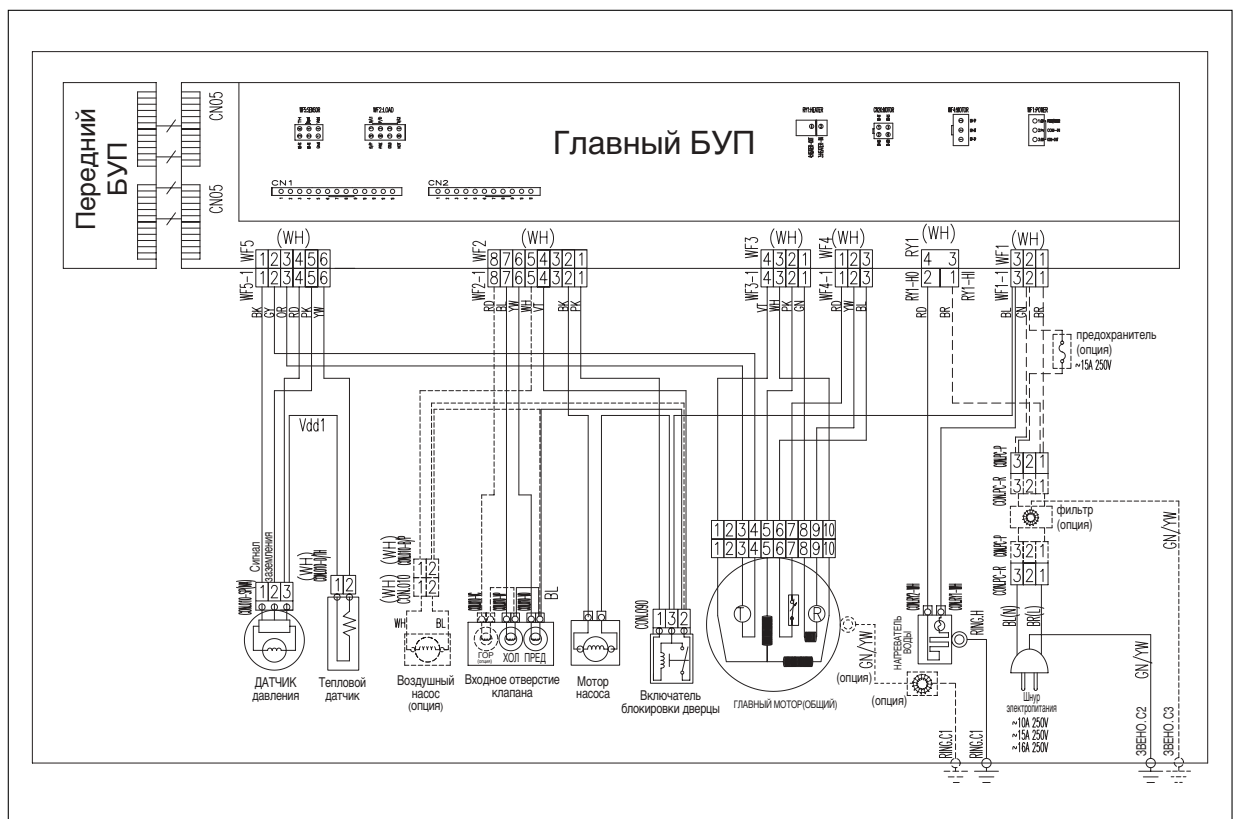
Передний БУП

CN05

CN05

WF5:SENSOR

WF2:LOAD

Главный БУП

RY1:HEATER

CN08:MOTOR

WF4:MOTOR

WF1:POWER

CN1

CN2

(WH)
WF5
1 2 3 4 5 6
1 2 3 4 5 6
WF5-1
BK GY OR RD PK YW

(WH)
WF2
8 7 6 5 4 3 2 1
8 7 6 5 4 3 2 1
WF2-1
RD BL YW WH VT BK PK

(WH)
WF3
4 3 2 1
4 3 2 1
WF3-1
VT WH PK GN

(WH)
WF4
1 2 3
1 2 3
WF4-1
RD YW BL

(WH)
RY1
4 3
2 1
RY1-HO RY1-HI
RD BR

(WH)
WF1
3 2 1
3 2 1
WF1-1
BL GN BR

предохранитель (опция) ~15A 250V

Vdd1

Сигнал
Заземления
(WH)
1 2 3

1 2

(WH)
(WH)
CON.010
1 2
1 2

WH BL

BL

CON.090
1 3 2

1 2 3 4 5 6 7 8 9 10
1 2 3 4 5 6 7 8 9 10

T R

GN/YW
(опция)

(опция)

3 2 1
3 2 1
фильтр (опция)
3 2 1
3 2 1

GN/YW

НАГРЕВАТЕЛЬ ВОДЫ

RING.H

BL(N) BR(L)

GN/YW

ДАТЧИК давления

Тепловой датчик

Воздушный насос (опция)

ГОР (опция) ХОЛ ПРЕД
Входное отверстие клапана

Мотор насоса

Включатель блокировки дверцы

ГЛАВНЫЙ МОТОР(ОБЩИЙ)

Шнур электропитания
~10A 250V
~15A 250V
~16A 250V

RING.C1

RING.C1

ЗВЕНО.C2

ЗВЕНО.C3